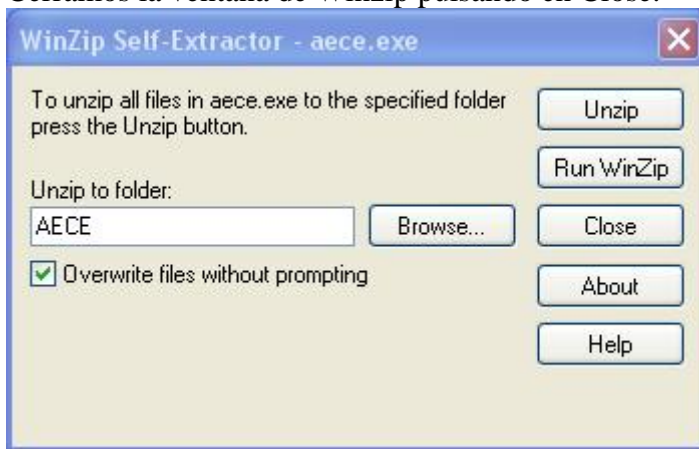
Cerramos la ventana de WinZip pulsando en Close.

WinZip Self-Extractor - aece.exe

To unzip all files in aece.exe to the specified folder press the Unzip button.

Unzip

Run WinZip

Unzip to folder:

AECE

Browse...

Close

Overwrite files without prompting

About

Help